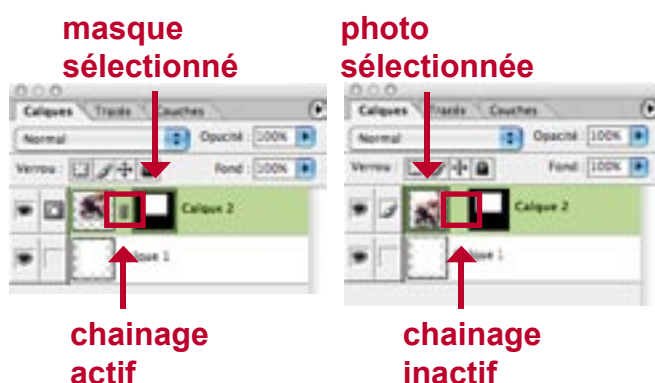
masque sélectionné

Calques | Tracés | Couches

Normal | Opacité : 100%

Verrou : | Fond : 100%

Calque 2

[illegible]que 1

chainage actif

photo sélectionnée

Calques | Tracés | Couches

Normal | Opacité : 100%

Verrou : | Fond : 100%

Calque 2

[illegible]que 1

chainage inactif